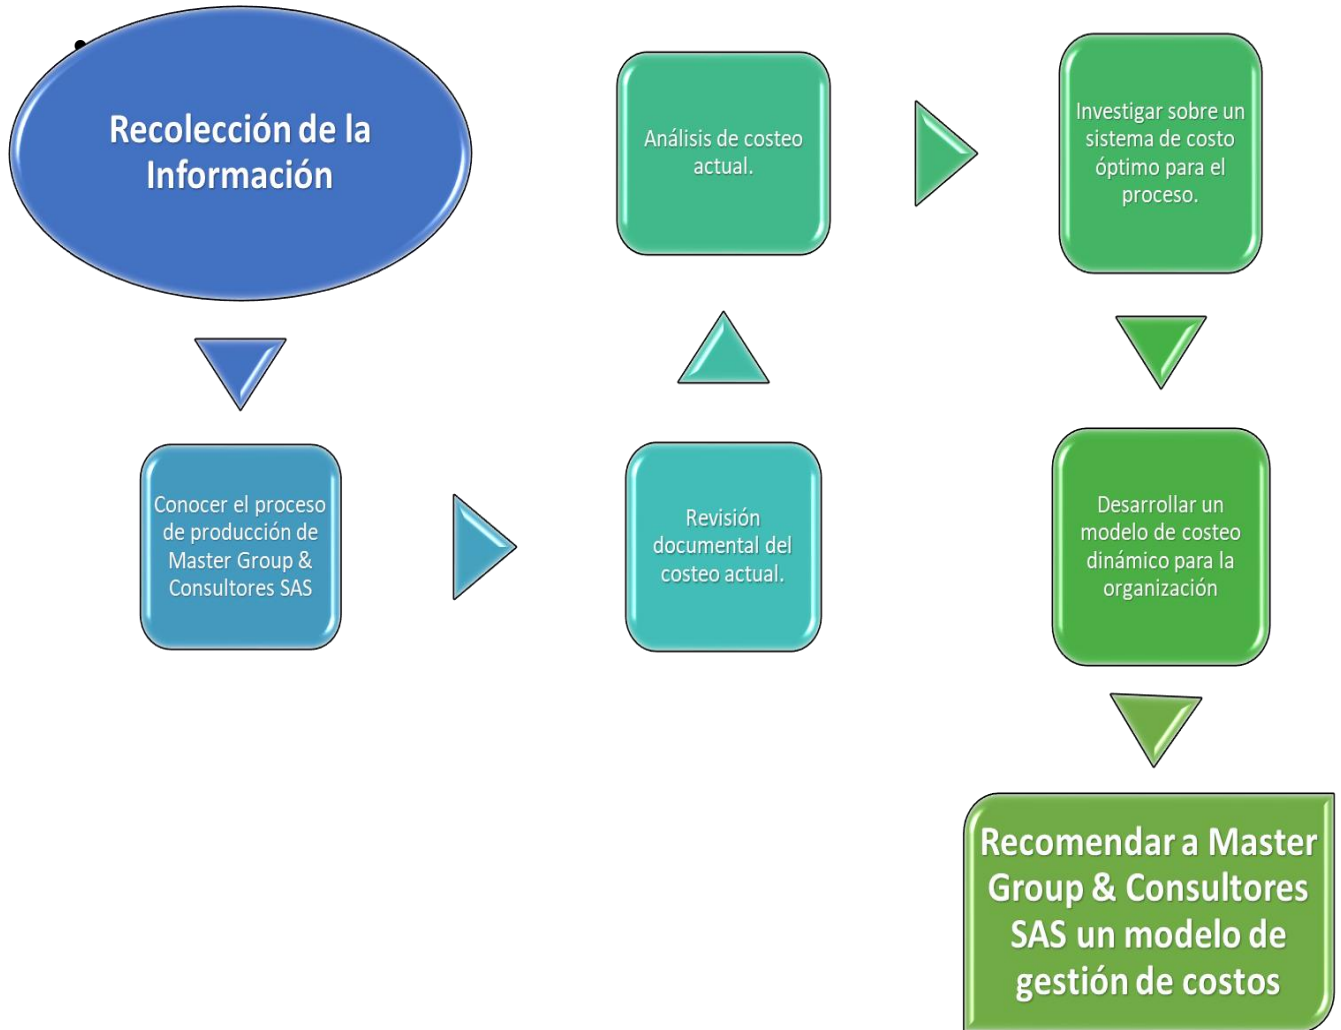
Recolección de la Información

Conocer el proceso de producción de Master Group & Consultores SAS

Revisión documental del costeo actual.

Análisis de costeo actual.

Investigar sobre un sistema de costo óptimo para el proceso.

Desarrollar un modelo de costeo dinámico para la organización

Recomendar a Master Group & Consultores SAS un modelo de gestión de costos